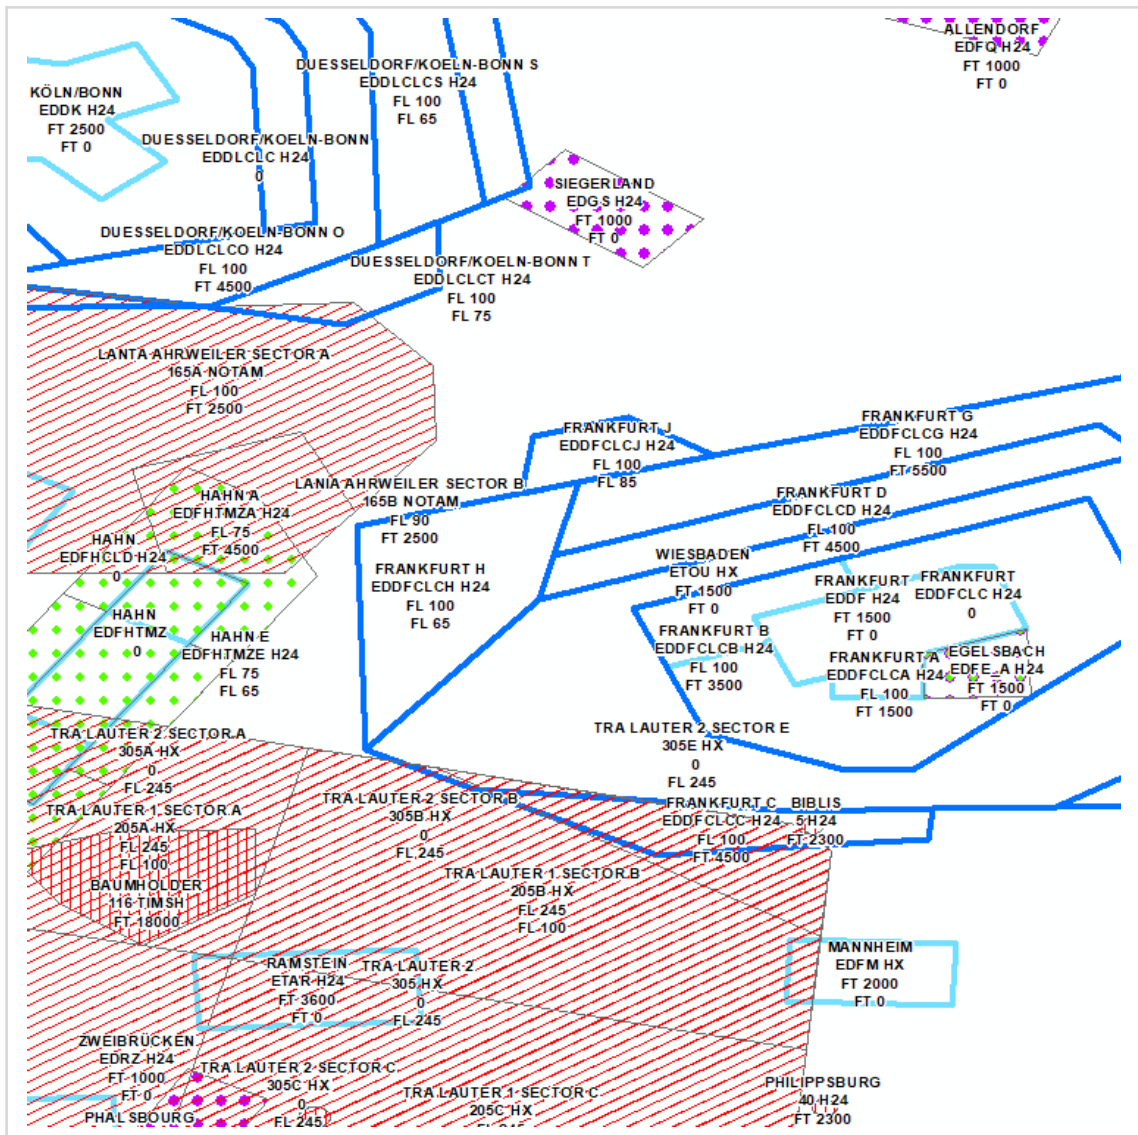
ALLENDORF
EDFQ H24
FT 1000
FT 0

KÖLN/BONN
EDDK H24
FT 2500
FT 0

DUESSELDORF/KOELN-BONN S
EDDLCLCS H24
FL 100
FL 65

DUESSELDORF/KOELN-BONN
EDDLCLC H24
0

SIEGERLAND
EDGS H24
FT 1000
FT 0

DUESSELDORF/KOELN-BONN O
EDDLCLCO H24
FL 100
FT 4500

DUESSELDORF/KOELN-BONN T
EDDLCLCT H24
FL 100
FL 75

LANTA AHRWEILER SECTOR A
165A NOTAM
FL 100
FT 2500

FRANKFURT J
EDDFCLCJ H24
FL 100
FL 85

FRANKFURT G
EDDFCLCG H24
FL 100
FT 5500

HAHN A
EDFHTMZA H24
FL 75
FT 4500

LANIA AHRWEILER SECTOR B
165B NOTAM
FL 90
FT 2500

FRANKFURT D
EDDFCLCD H24
FL 100
FT 4500

HAHN
EDFHCLD H24
0

FRANKFURT H
EDDFCLCH H24
FL 100
FL 65

WIESBADEN
ETOU HX
FT 1500
FT 0

FRANKFURT
EDDF H24
FT 1500
FT 0

FRANKFURT
EDDFCLC H24
0

HAHN
EDFHTMZ
0

HAHN E
EDFHTMZE H24
FL 75
FL 65

FRANKFURT B
EDDFCLCB H24
FL 100
FT 3500

FRANKFURT A
EDDFCLCA H24
FL 100
FT 1500

EGELSBACH
EDFE_A H24
FT 1500
FT 0

TRA LAUTER 2 SECTOR A
305A HX
0
FL 245

TRA LAUTER 2 SECTOR E
305E HX
0
FL 245

TRA LAUTER 1 SECTOR A
205A HX
FL 245
FL 100

TRA LAUTER 2 SECTOR B
305B HX
0
FL 245

FRANKFURT C
EDDFCLCC H24
FL 100
FT 4500

BIBLIS
5 H24
FT 2300

BAUMHOLDER
116 TIMSH
FT 18000

TRA LAUTER 1 SECTOR B
205B HX
FL 245
FL 100

MANNHEIM
EDFM HX
FT 2000
FT 0

RAMSTEIN
ETAR H24
FT 3600
FT 0

TRA LAUTER 2
305 HX
0
FL 245

ZWEIBRÜCKEN
EDRZ H24
FT 1000
FT 0

TRA LAUTER 2 SECTOR C
305C HX
0
FL 245

TRA LAUTER 1 SECTOR C
205C HX

PHILIPPSBURG
40 H24
FT 2300

PHALSBOURG